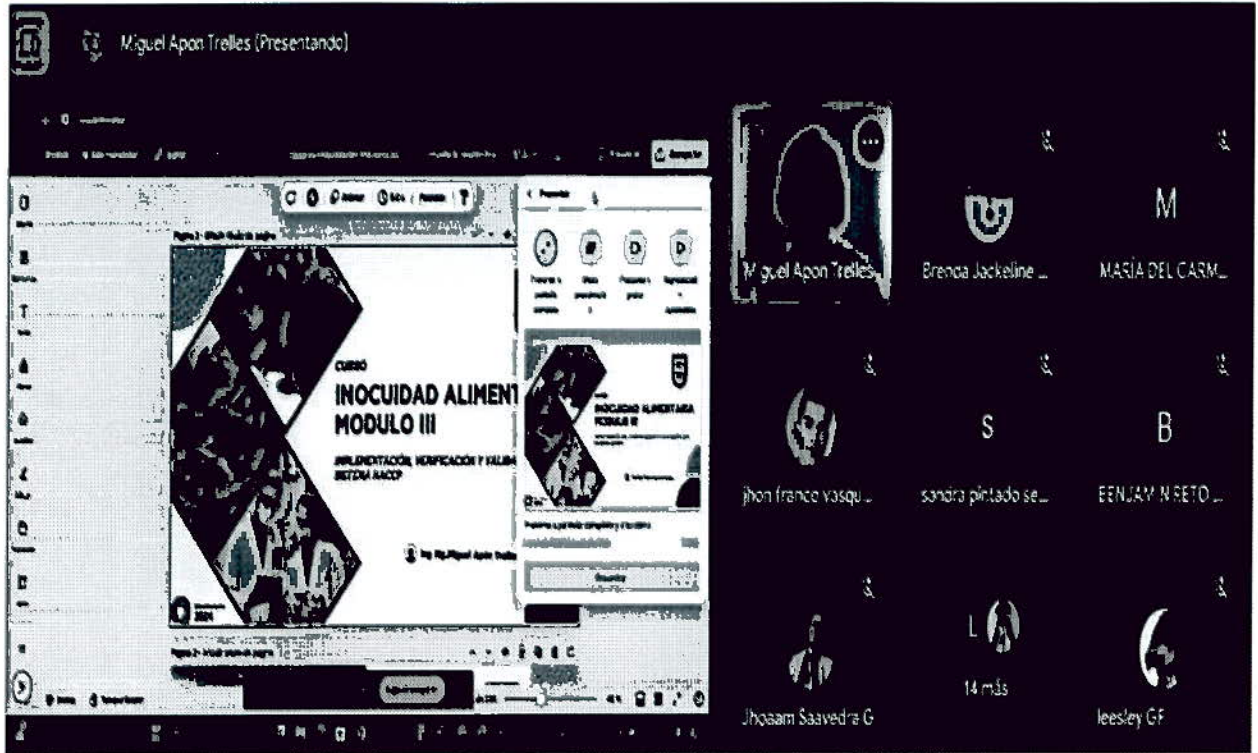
Miguel Apon Trelles (Presentando)

CURSO
INOCUIDAD ALIMENT
MODULO III
IMPLEMENTACIÓN, VERIFICACIÓN Y VALIDA
SISTEMA HACCP

INOCUIDAD ALIMENTARIA
MODULO III

Miguel Apon Trelles
Brenda Jackeline ...
M
MARÍA DEL CARM...
jhon france vasqu...
S
sandra pintado se...
B
BENJAMIN RETO ...
Jhoaam Saavedra G
L
14 más
leesley GF